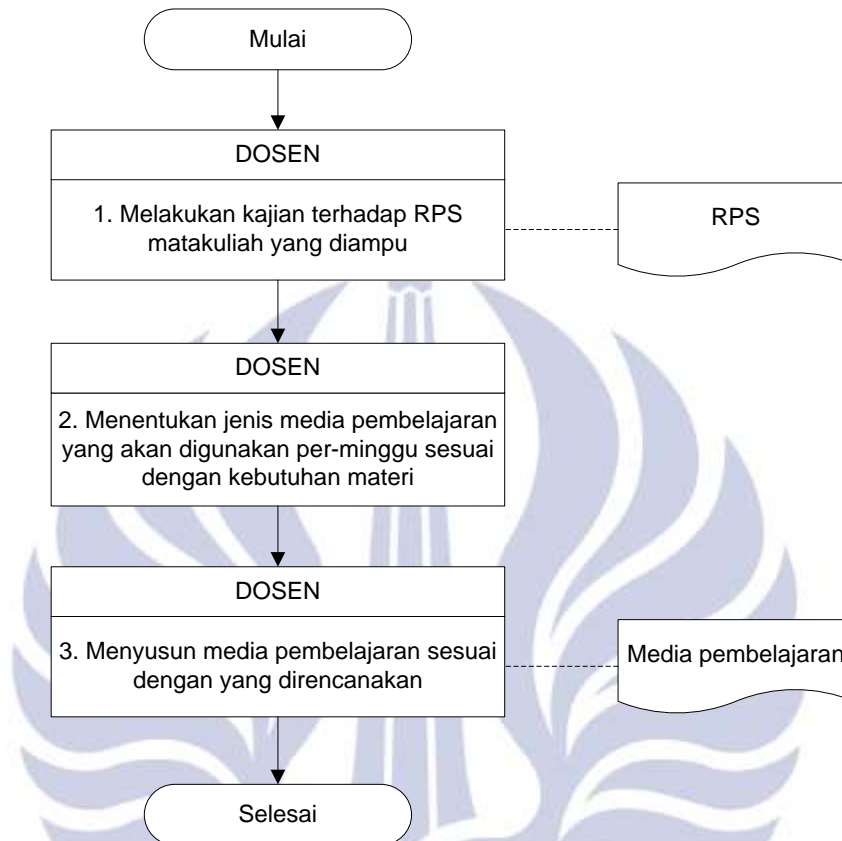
Mulai

DOSEN

1. Melakukan kajian terhadap RPS matakuliah yang diampu

RPS

DOSEN

2. Menentukan jenis media pembelajaran yang akan digunakan per-minggu sesuai dengan kebutuhan materi

DOSEN

3. Menyusun media pembelajaran sesuai dengan yang direncanakan

Media pembelajaran

Selesai